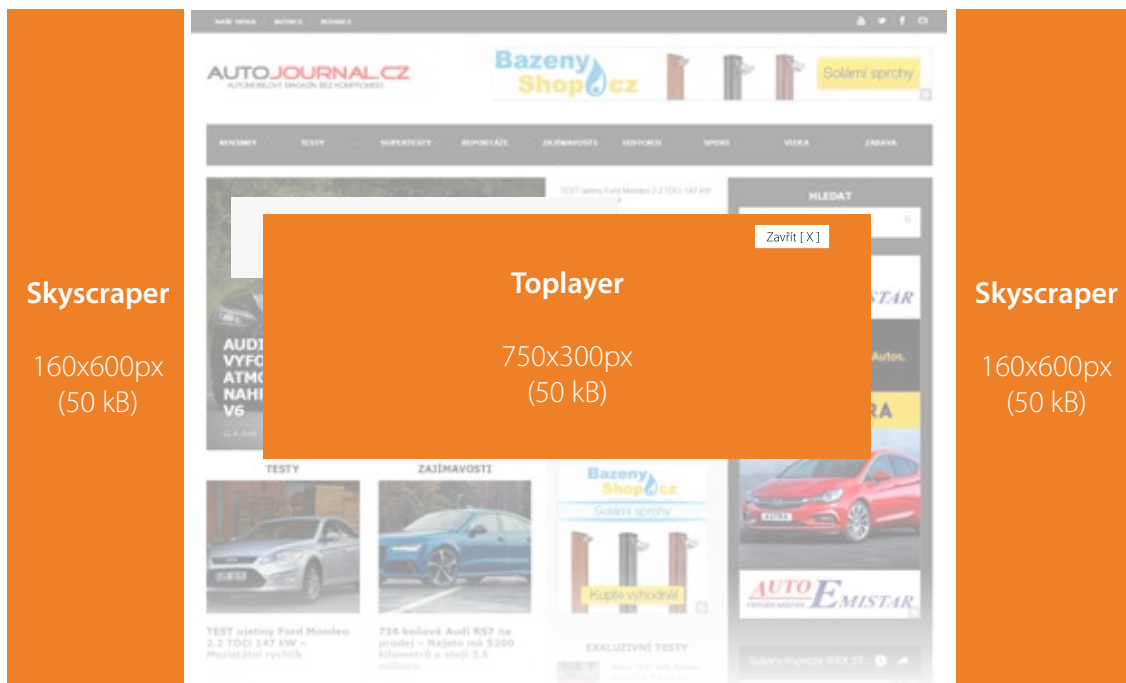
Skyscraper

160x600px
(50 kB)

NAŠE VOZIDLA   AUTORCI   REDAKCE

AUTOJOURNAL.CZ
AUTOMOBILOVÝ MAGAZÍN BEZ KOMPROMISŮ

Bazeny Shop.cz   Solární sprchy

NOVINKY   TESTY   SUPERTESTY   REPORTÁŽE   ZAJÍMAVOSTI   HISTORIE   SPORT   VIDEA   ZÁBAVA

TEST ojetiny Ford Mondeo 2.2 TDCi 147 kW

HLEDAT

Zavřít [ X ]

Toplayer

750x300px
(50 kB)

AUDI VYFO ATMO NAHR V6

EMISTAR

Autos.

RA

ASTRA

TESTY   ZAJÍMAVOSTI

Bazeny Shop.cz
Solární sprchy
Kupte výhodně

TEST ojetiny Ford Mondeo 2.2 TDCi 147 kW – Nezištální rychlík

736 koňová Audi RS7 na prodej – Najeto má 5200 kilometrů a stojí 3.5 milionu

EXKLUZIVNÍ TESTY

AUTO EMISTAR

Subaru Impreza WRX ST

Skyscraper

160x600px
(50 kB)